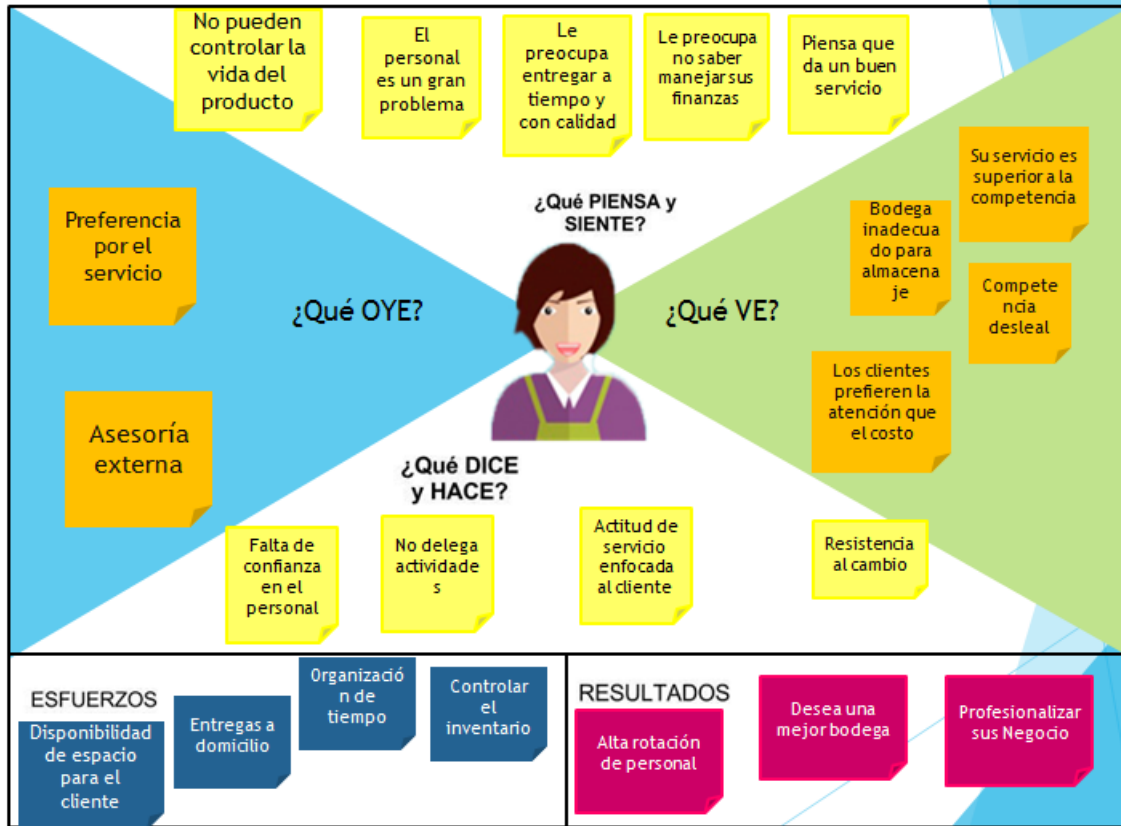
No pueden controlar la vida del producto

El personal es un gran problema

Le preocupa entregar a tiempo y con calidad

Le preocupa no saber manejar sus finanzas

Piensa que da un buen servicio

¿Qué PIENSA y SIENTE?

Su servicio es superior a la competencia

Preferencia por el servicio

¿Qué OYE?

Bodega inadecuado para almacenaje

Competencia desleal

¿Qué VE?

Los clientes prefieren la atención que el costo

Asesoría externa

¿Qué DICE y HACE?

Falta de confianza en el personal

No delega actividades

Actitud de servicio enfocada al cliente

Resistencia al cambio

ESFUERZOS

Disponibilidad de espacio para el cliente

Entregas a domicilio

Organización de tiempo

Controlar el inventario

RESULTADOS

Alta rotación de personal

Desea una mejor bodega

Profesionalizar sus Negocio